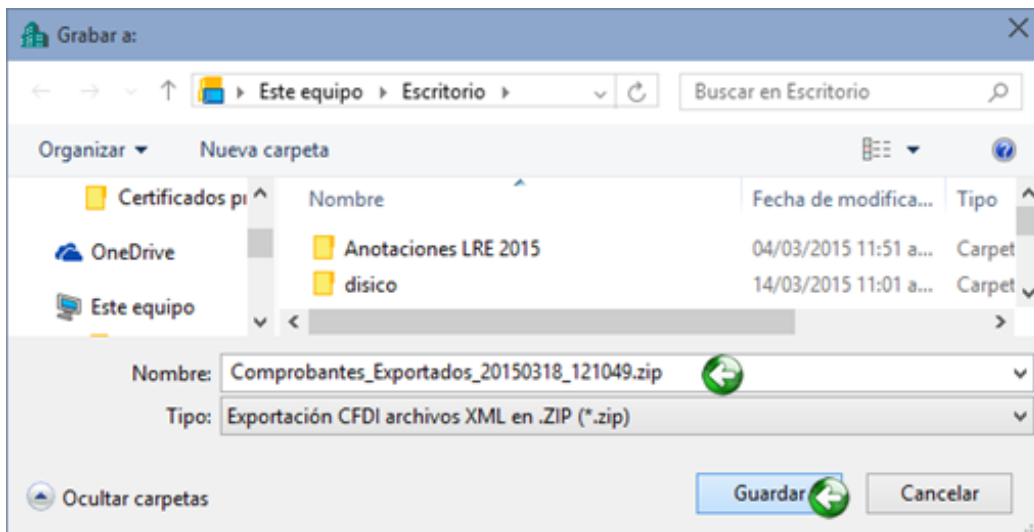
Grabar a:

Este equipo ▸ Escritorio ▸

Buscar en Escritorio

Organizar ▾ Nueva carpeta

Certificados pı

OneDrive

Este equipo

| Nombre | Fecha de modifica... | Tipo |
|---|---|---|
| Anotaciones LRE 2015 | 04/03/2015 11:51 a... | Carpet |
| disico | 14/03/2015 11:01 a... | Carpet |

Nombre: Comprobantes_Exportados_20150318_121049.zip

Tipo: Exportación CFDI archivos XML en .ZIP (*.zip)

Ocultar carpetas

Guardar

Cancelar